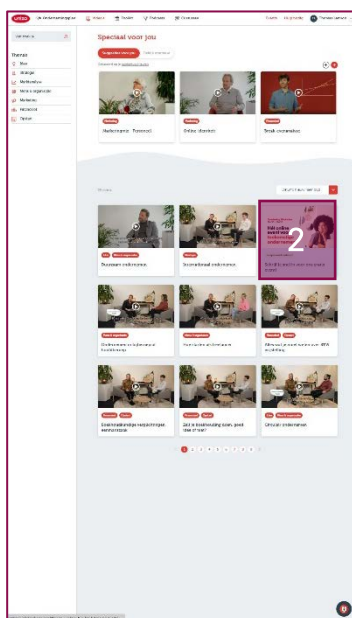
unizo

Speciaal voor jou

Thema's

Marketing
Meerkeuze - Roomzoet
Online: klantzicht
Strak ondernemen

2

Duurzaam ondernemen
Internationaal ondernemen

Ondernemen in tijden van crisis
Vast kader ondernemen

Eenmanszaak vennootschap
Zelf je boekhouding doen
Circulair ondernemen

1 2 3 4 5 6 7 8 9